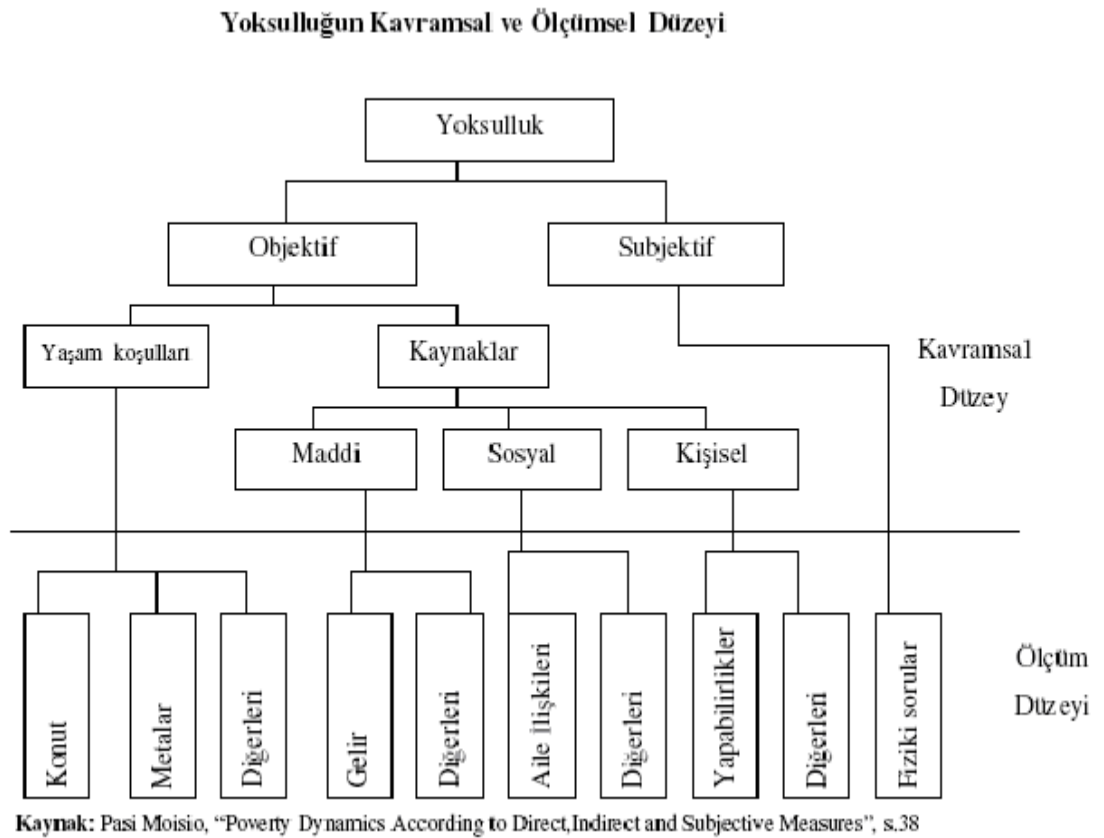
Yoksulluğun Kavramsal ve Ölçümsel Düzeyi

Yoksulluk

Objektif

Subjektif

Yaşam koşulları

Kaynaklar

Kavramsal Düzey

Maddi

Sosyal

Kişisel

Konut

Metalar

Diğerleri

Gelir

Diğerleri

Aile İlişkileri

Diğerleri

Yapabilirlikler

Diğerleri

Fiziki sorular

Ölçüm Düzeyi

Kaynak: Pasi Moisio, "Poverty Dynamics According to Direct,Indirect and Subjective Measures", s.38